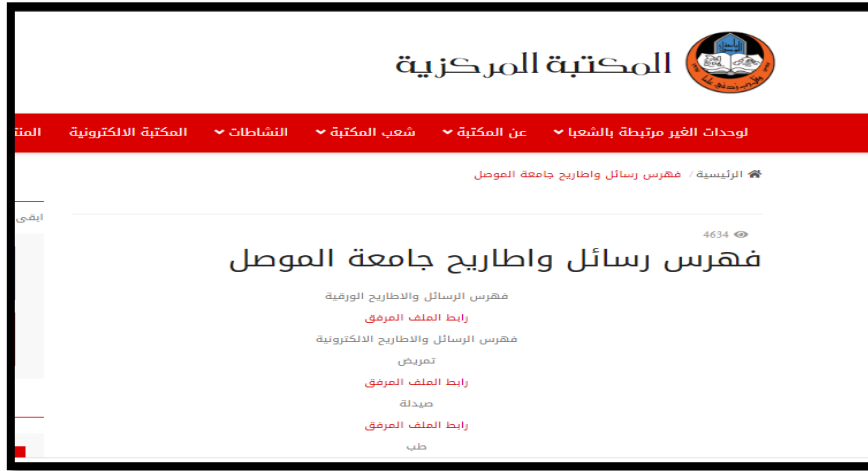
المكتبة المركزية

لوحدات الغير مرتبطة بالشعبا
عن المكتبة
شعب المكتبة
النشاطات
المكتبة الالكترونية
المت

الرئيسية / فهرس رسائل واطاريح جامعة الموصل

ابقى

4634

فهرس رسائل واطاريح جامعة الموصل

فهرس الرسائل والاطاريح الورقية

رابط الملف المرفق

فهرس الرسائل والاطاريح الالكترونية

تمريض

رابط الملف المرفق

صيدلة

رابط الملف المرفق

طب